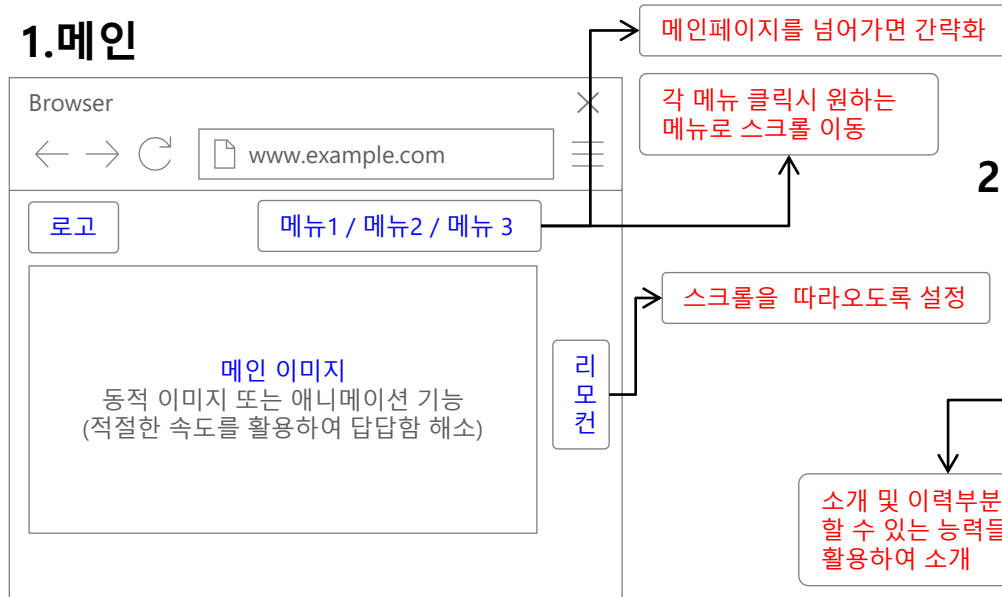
1.메인

메인페이지를 넘어가면 간략화

Browser

각 메뉴 클릭시 원하는 메뉴로 스크롤 이동

www.example.com

2

로고

메뉴1 / 메뉴2 / 메뉴 3

스크롤을 따라오도록 설정

메인 이미지
동적 이미지 또는 애니메이션 기능
(적절한 속도를 활용하여 답답함 해소)

리
모
컨

소개 및 이력부분
할 수 있는 능력들
활용하여 소개